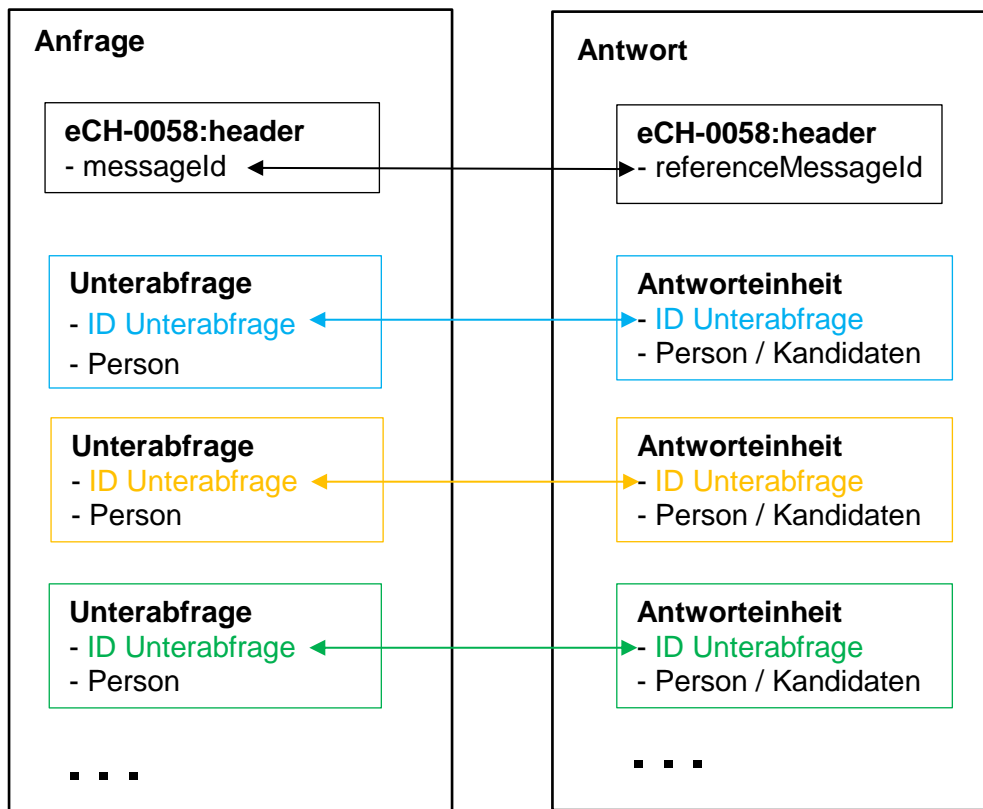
Anfrage

eCH-0058:header
- messageId

Unterabfrage
- ID Unterabfrage
- Person

Unterabfrage
- ID Unterabfrage
- Person

Unterabfrage
- ID Unterabfrage
- Person

...

Antwort

eCH-0058:header
- referenceMessageId

Antworteinheit
- ID Unterabfrage
- Person / Kandidaten

Antworteinheit
- ID Unterabfrage
- Person / Kandidaten

Antworteinheit
- ID Unterabfrage
- Person / Kandidaten

...